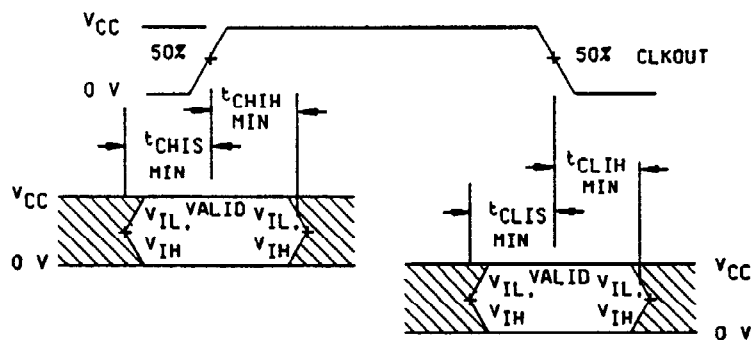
$V_{CC}$
50%
0 V
50% CLKOUT
$t_{CHIH}$ MIN
$t_{CHIS}$ MIN
$V_{CC}$
$V_{IL}$, VALID $V_{IL}$,
$V_{IH}$ $V_{IH}$
0 V
$t_{CLIH}$ MIN
$t_{CLIS}$ MIN
$V_{IL}$, VALID $V_{IL}$,
$V_{IH}$ $V_{IH}$
$V_{CC}$
0 V